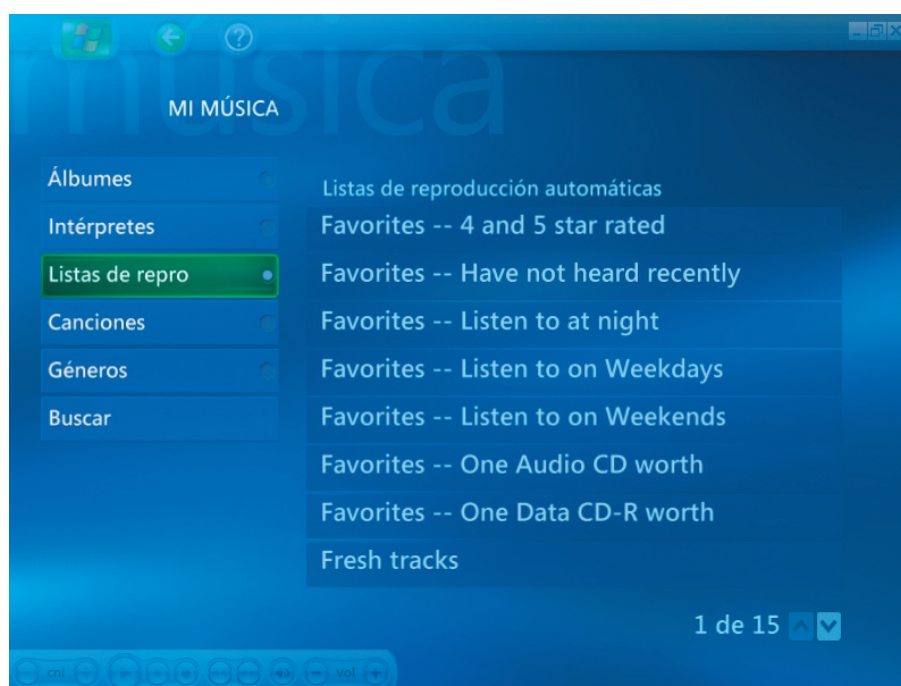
música

MI MÚSICA

Álbumes
Intérpretes
Listas de repro
Canciones
Géneros
Buscar

Listas de reproducción automáticas
Favorites -- 4 and 5 star rated
Favorites -- Have not heard recently
Favorites -- Listen to at night
Favorites -- Listen to on Weekdays
Favorites -- Listen to on Weekends
Favorites -- One Audio CD worth
Favorites -- One Data CD-R worth
Fresh tracks

1 de 15

cnl
vol